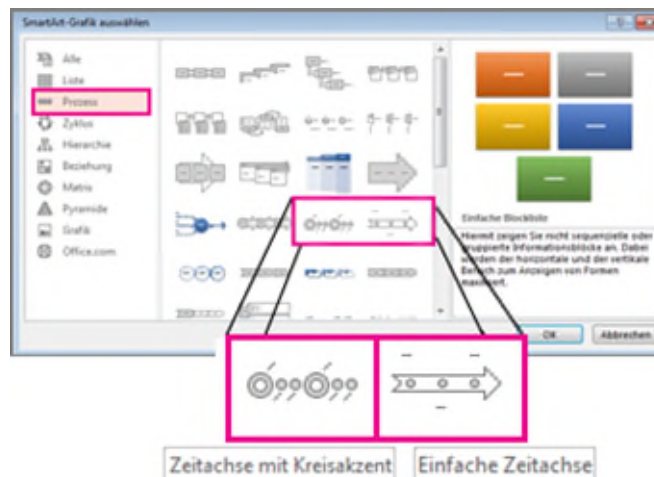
SmartArt-Grafik auswählen

Alle
Liste
Prozess
Zyklus
Hierarchie
Beziehung
Matrix
Pyramide
Grafik
Office.com

Einfache Blockliste

Hiermit zeigen Sie nicht sequenzielle oder gruppierte Informationsblöcke an. Dabei werden der horizontale und der vertikale Bereich zum Anzeigen von Formen maximiert.

OK
Abbrechen

Zeitachse mit Kreisakzent
Einfache Zeitachse